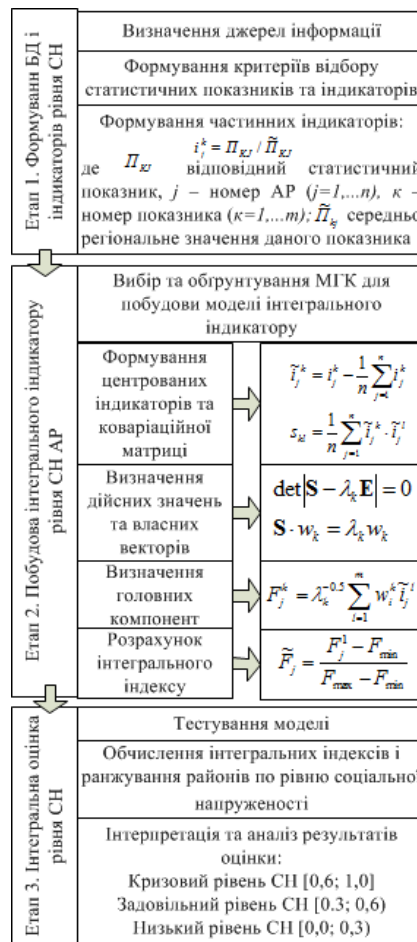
Етап 1. Формуван БД і індикаторів рівня СН

Визначення джерел інформації

Формування критеріїв відбору статистичних показників та індикаторів

Формування частинних індикаторів:
$i_j^k = \Pi_{KJ} / \tilde{\Pi}_{KJ}$
де $\Pi_{KJ}$ відповідний статистичний показник, $j$ – номер АР ($j=1,...n$), $\kappa$ – номер показника ($\kappa=1,...m$); $\tilde{\Pi}_{kj}$ середньо регіональне значення даного показника

Етап 2. Побудова інтегрального індикатору рівня СН АР

Вибір та обґрунтування МГК для побудови моделі інтегрального індикатору

Формування центрованих індикаторів та коваріаційної матриці

$\tilde{i}_j^k = i_j^k - \frac{1}{n}\sum_{j=1}^{n} i_j^k$

$s_{kl} = \frac{1}{n}\sum_{j=1}^{n} \tilde{i}_j^k \cdot \tilde{i}_j^l$

Визначення дійсних значень та власних векторів

$\det|\mathbf{S} - \lambda_k \mathbf{E}| = 0$

$\mathbf{S} \cdot w_k = \lambda_k w_k$

Визначення головних компонент

$F_j^k = \lambda_k^{-0.5} \sum_{l=1}^{m} w_l^k \tilde{i}_j^l$

Розрахунок інтегрального індексу

$\tilde{F}_j = \frac{F_j^1 - F_{min}}{F_{max} - F_{min}}$

Етап 3. Інтегральна оцінка рівня СН

Тестування моделі

Обчислення інтегральних індексів і ранжування районів по рівню соціальної напруженості

Інтерпретація та аналіз результатів оцінки:
Кризовий рівень СН [0,6; 1,0]
Задовільний рівень СН [0.3; 0,6)
Низький рівень СН [0,0; 0,3)